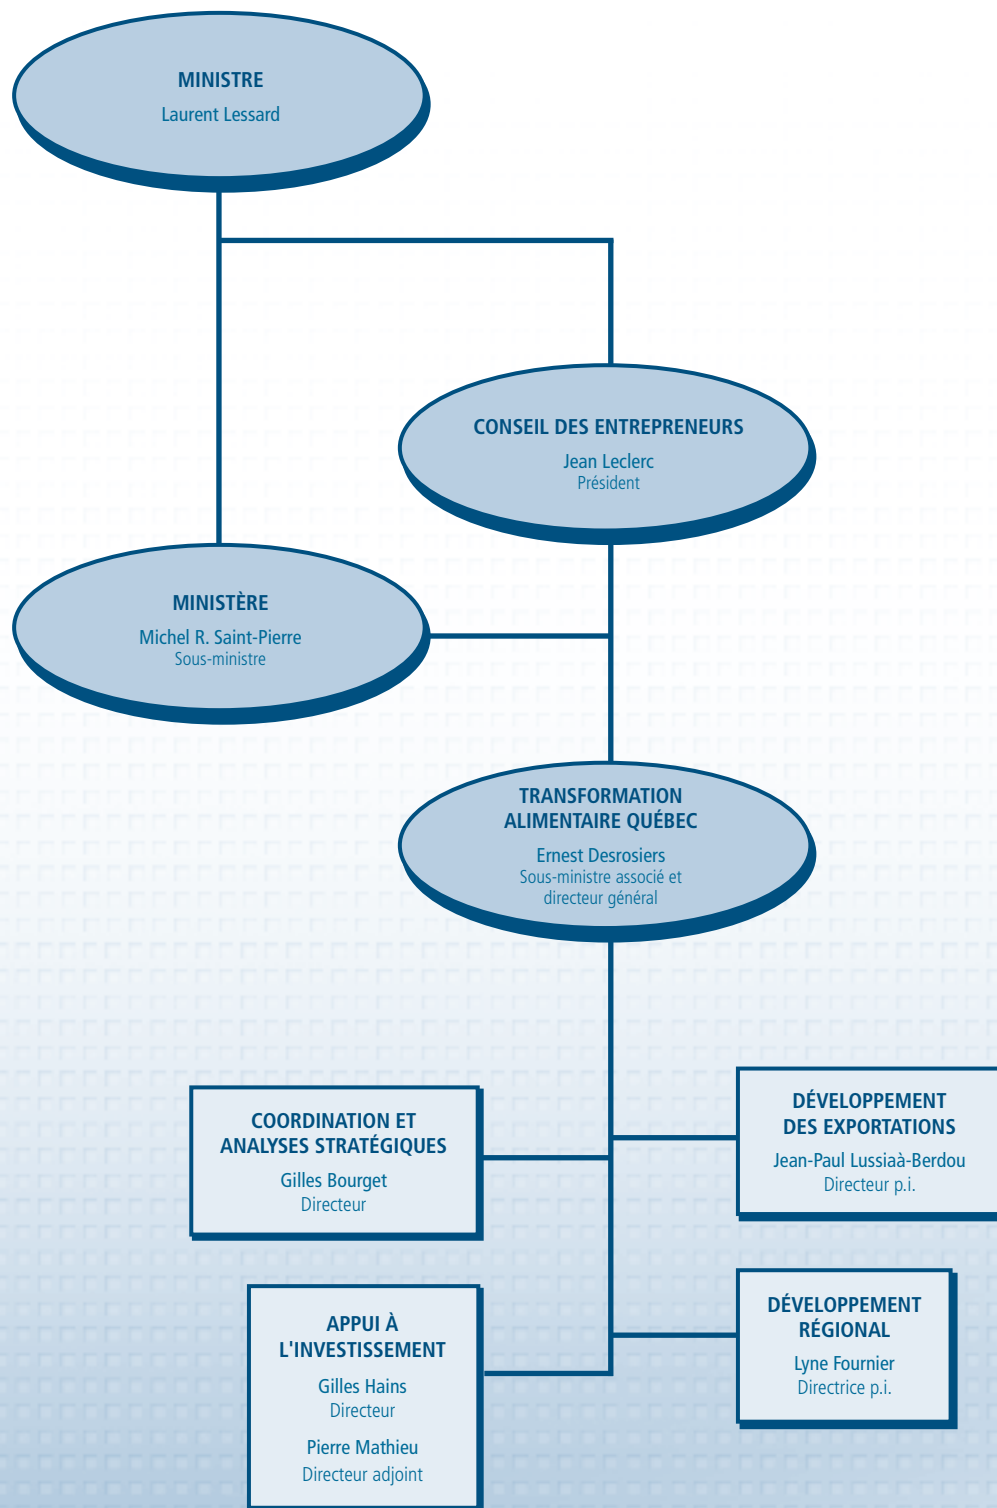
MINISTRE
Laurent Lessard

CONSEIL DES ENTREPRENEURS
Jean Leclerc
Président

MINISTÈRE
Michel R. Saint-Pierre
Sous-ministre

TRANSFORMATION ALIMENTAIRE QUÉBEC
Ernest Desrosiers
Sous-ministre associé et directeur général

COORDINATION ET ANALYSES STRATÉGIQUES
Gilles Bourget
Directeur

DÉVELOPPEMENT DES EXPORTATIONS
Jean-Paul Lussiaà-Berdou
Directeur p.i.

APPUI À L'INVESTISSEMENT
Gilles Hains
Directeur
Pierre Mathieu
Directeur adjoint

DÉVELOPPEMENT RÉGIONAL
Lyne Fournier
Directrice p.i.